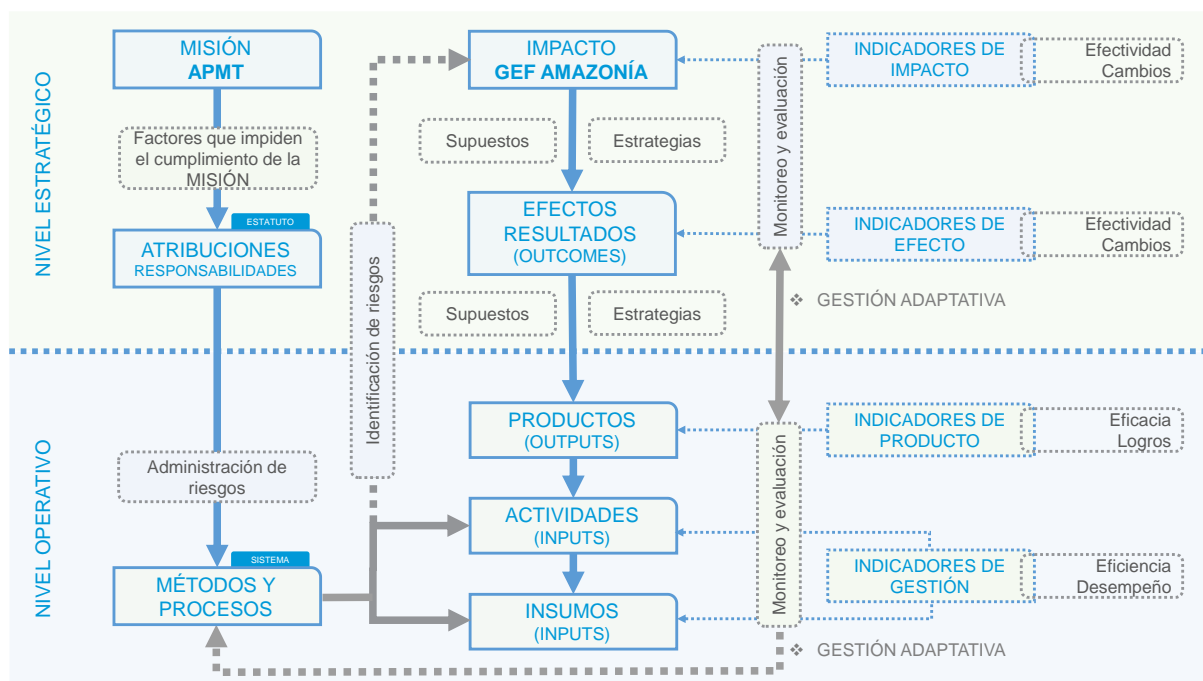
NIVEL ESTRATÉGICO

MISIÓN
APMT

Factores que impiden el cumplimiento de la MISIÓN

ESTATUTO

ATRIBUCIONES
RESPONSABILIDADES

IMPACTO
GEF AMAZONÍA

Supuestos

Estrategias

EFECTOS
RESULTADOS
(OUTCOMES)

Supuestos

Estrategias

Monitoreo y evaluación

INDICADORES DE IMPACTO

Efectividad
Cambios

INDICADORES DE EFECTO

Efectividad
Cambios

❖ GESTIÓN ADAPTATIVA

Identificación de riesgos

NIVEL OPERATIVO

Administración de riesgos

SISTEMA

MÉTODOS Y PROCESOS

PRODUCTOS
(OUTPUTS)

ACTIVIDADES
(INPUTS)

INSUMOS
(INPUTS)

Monitoreo y evaluación

INDICADORES DE PRODUCTO

Eficacia
Logros

INDICADORES DE GESTIÓN

Eficiencia
Desempeño

❖ GESTIÓN ADAPTATIVA